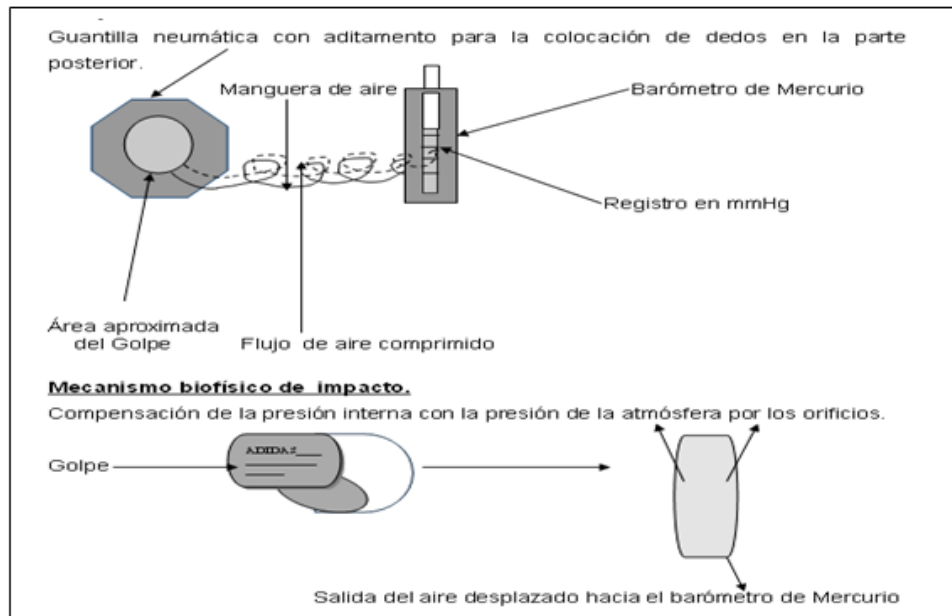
Guantilla neumática con aditamento para la colocación de dedos en la parte posterior.

Manguera de aire

Barómetro de Mercurio

Registro en mmHg

Área aproximada del Golpe

Flujo de aire comprimido

Mecanismo biofísico de impacto.

Compensación de la presión interna con la presión de la atmósfera por los orificios.

Golpe

ADIDAS

Salida del aire desplazado hacia el barómetro de Mercurio